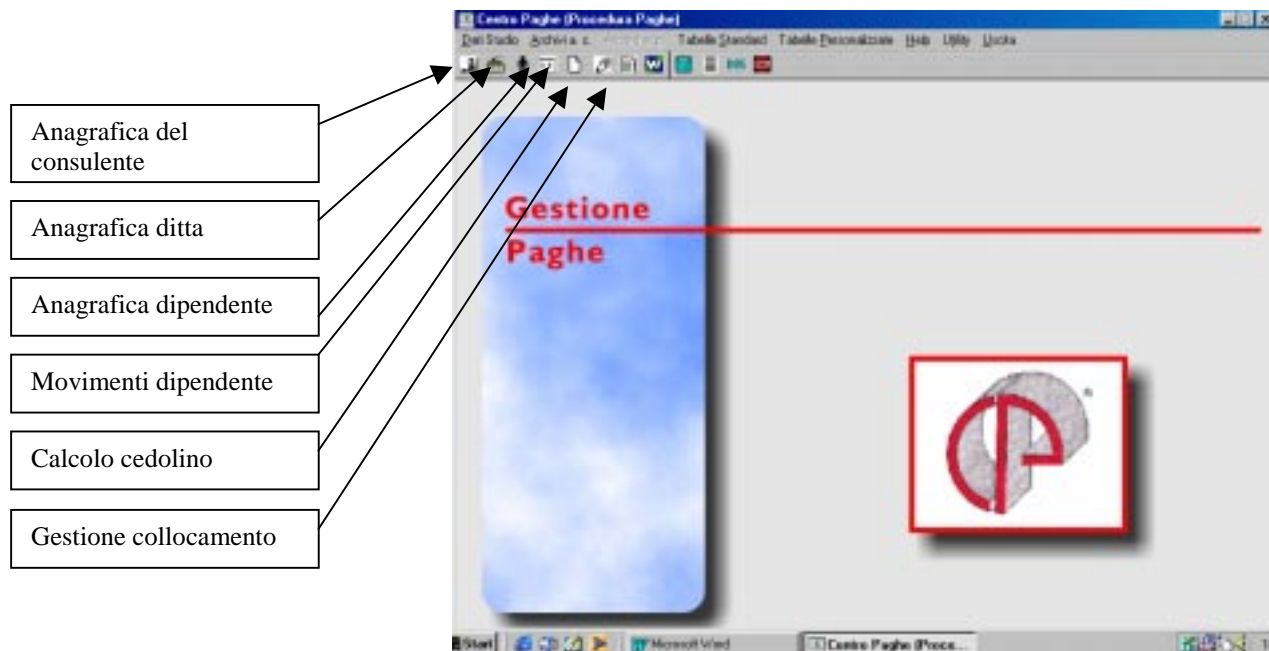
Centro Paghe (Procedura Paghe)

Dati Studio Archivi a. c. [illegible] Tabelle Standard Tabelle Personalizzate Help Utility Uscita

Anagrafica del consulente

Anagrafica ditta

Anagrafica dipendente

Movimenti dipendente

Calcolo cedolino

Gestione collocamento

Gestione Paghe

Start Microsoft Word Centro Paghe (Proce...